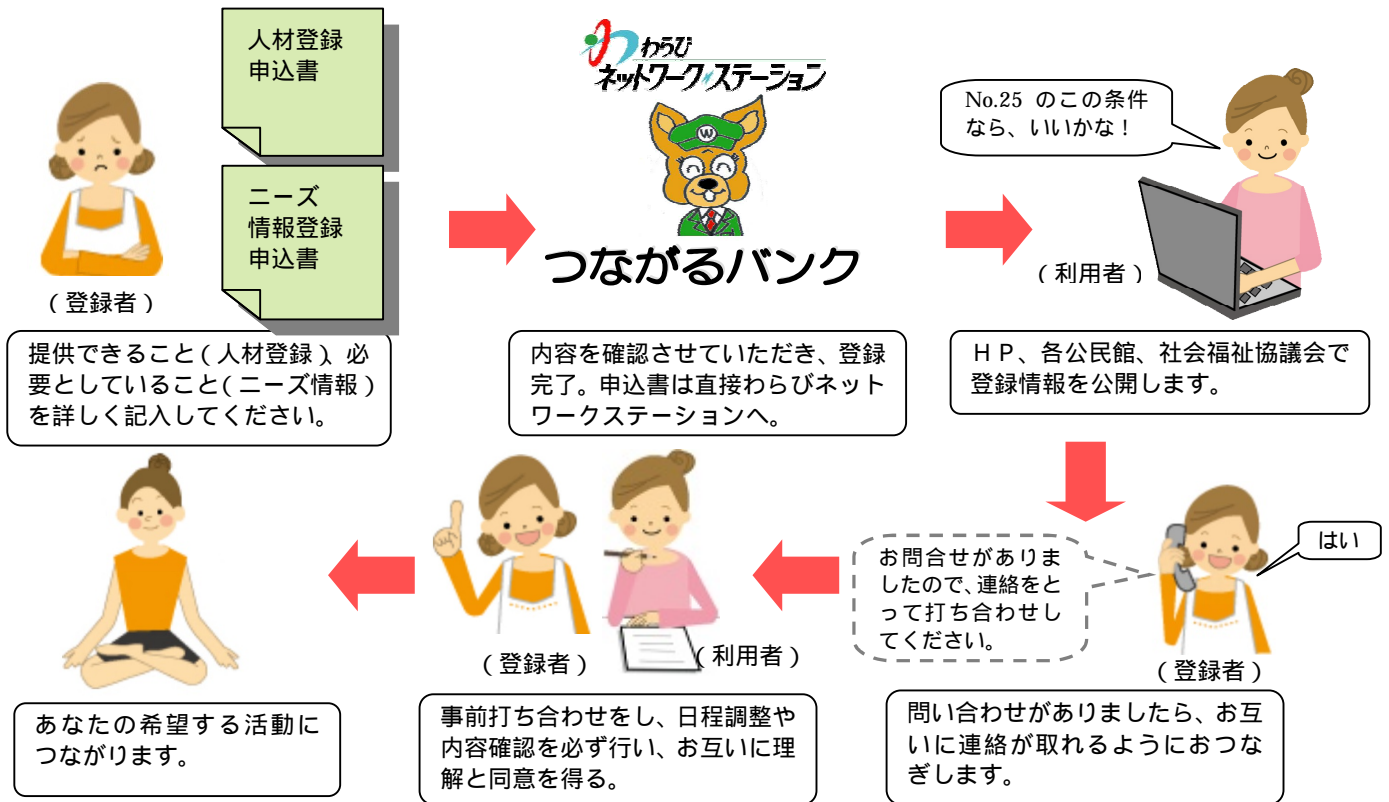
人材登録
申込書

ニーズ
情報登録
申込書

（登録者）

提供できること（人材登録）、必要としていること（ニーズ情報）を詳しく記入してください。

わらび
ネットワークステーション

つながるバンク

内容を確認させていただき、登録完了。申込書は直接わらびネットワークステーションへ。

No.25 のこの条件なら、いいかな！

（利用者）

ＨＰ、各公民館、社会福祉協議会で登録情報を公開します。

はい

お問合せがありましたので、連絡をとって打ち合わせしてください。

（登録者）

問い合わせがありましたら、お互いに連絡が取れるようにおつなぎします。

（登録者）

（利用者）

事前打ち合わせをし、日程調整や内容確認を必ず行い、お互いに理解と同意を得る。

あなたの希望する活動につながります。